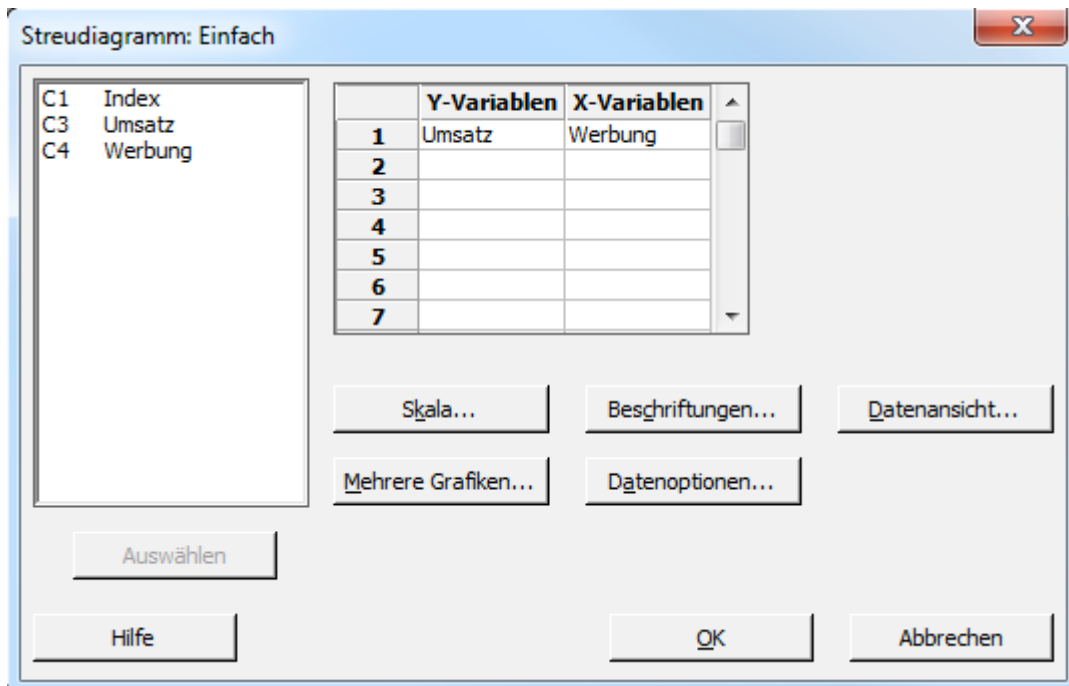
Streudiagramm: Einfach

C1 Index
C3 Umsatz
C4 Werbung

| | Y-Variablen | X-Variablen |
|---|---|---|
| 1 | Umsatz | Werbung |
| 2 | | |
| 3 | | |
| 4 | | |
| 5 | | |
| 6 | | |
| 7 | | |

Skala...
Beschriftungen...
Datenansicht...
Mehrere Grafiken...
Datenoptionen...
Auswählen
Hilfe
OK
Abbrechen